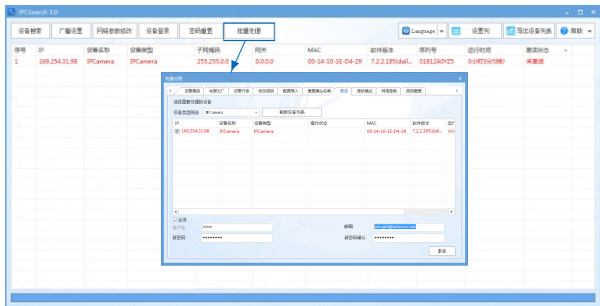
IPCSearch 3.0

设备搜索 | 广播设置 | 网络参数修改 | 设备登录 | 密码重置 | 批量处理 | Language | 设置列 | 导出设备列表 | 帮助

| 序号 | IP | 设备名称 | 设备类型 | 子网掩码 | 网关 | MAC | 软件版本 | 序列号 | 运行时间 | 激活状态 |
|---|---|---|---|---|---|---|---|---|---|---|
| 1 | 169.254.31.98 | IPCamera | IPCamera | 255.255.0.0 | 0.0.0.0 | 00-14-10-1E-D4-29 | 7.2.2.189(dail... | 01812A0YZ5 | 0小时39分58秒 | 未激活 |

批量处理

设备激活 | 设备重启 | 恢复出厂 | 设备升级 | 修改密码 | 配置导入 | 配置导出 | 邮箱 | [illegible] | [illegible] | 网络参数 | 用户管理

选择需要处理的设备

设备类型筛选 IPCamera | 刷新设备列表

| IP | 设备名称 | 设备类型 | 操作状态 | MAC | 软件版本 | 运行 |
|---|---|---|---|---|---|---|
| 169.254.31.98 | IPCamera | IPCamera | | 00-14-10-1E-D4-29 | 7.2.2.189(dail... | 0小 |

全选

用户名 admin | 邮箱 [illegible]

新密码 •••••••• | 新密码确认 ••••••••

激活